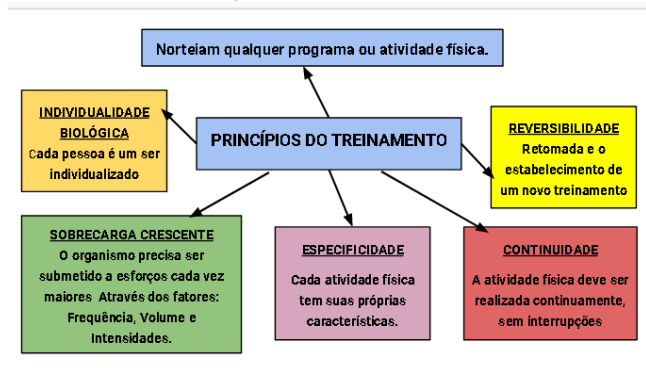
PRINCÍPIOS DO TREINAMENTO

Norteiam qualquer programa ou atividade física.

INDIVIDUALIDADE BIOLÓGICA
Cada pessoa é um ser individualizado

REVERSIBILIDADE
Retomada e o estabelecimento de um novo treinamento

SOBRECARGA CRESCENTE
O organismo precisa ser submetido a esforços cada vez maiores Através dos fatores: Frequência, Volume e Intensidades.

ESPECIFICIDADE
Cada atividade física tem suas próprias características.

CONTINUIDADE
A atividade física deve ser realizada continuamente, sem interrupções